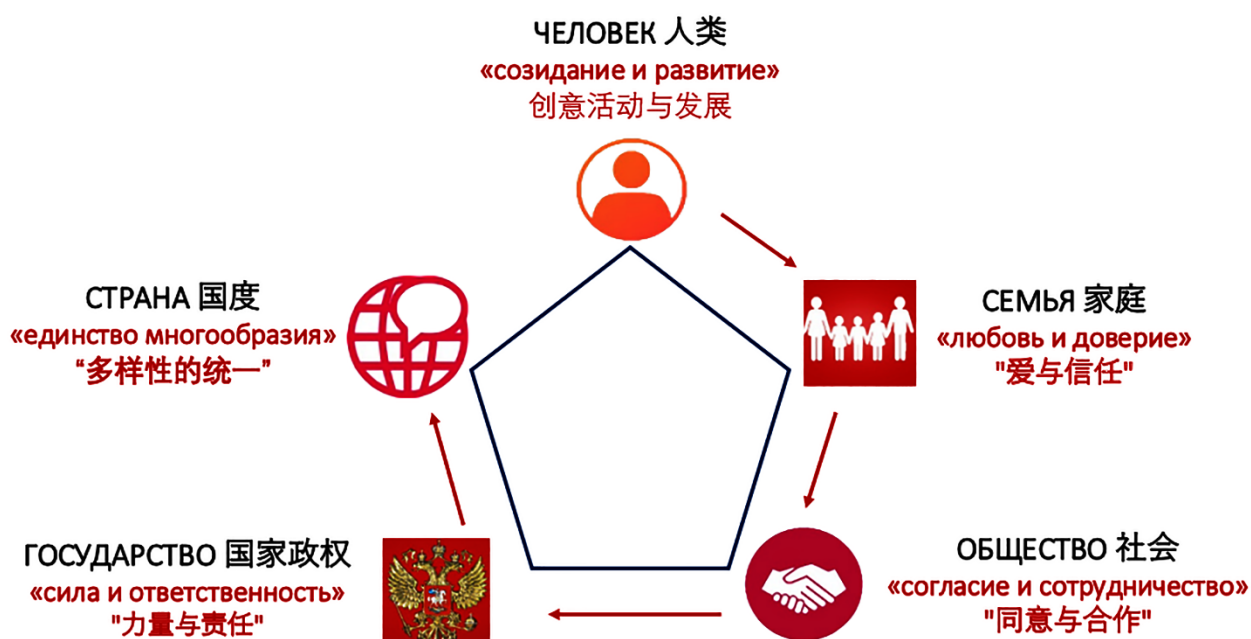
ЧЕЛОВЕК 人类
«созидание и развитие»
创意活动与发展

СЕМЬЯ 家庭
«любовь и доверие»
"爱与信任"

ОБЩЕСТВО 社会
«согласие и сотрудничество»
"同意与合作"

ГОСУДАРСТВО 国家政权
«сила и ответственность»
"力量与责任"

СТРАНА 国度
«единство многообразия»
"多样性的统一"